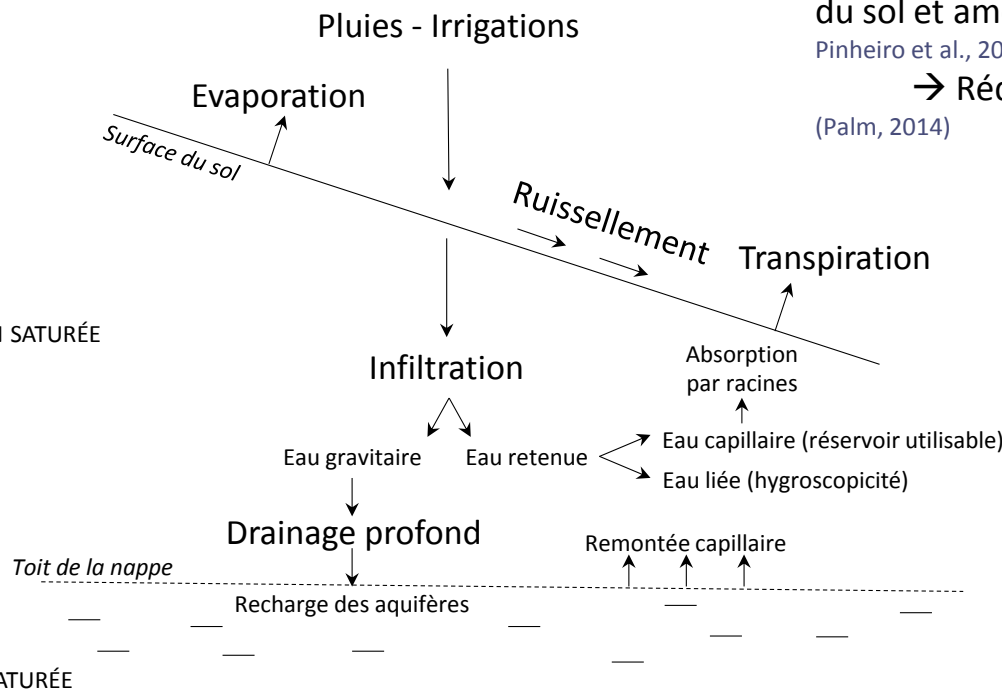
Pluies - Irrigations

du sol et am

Pinheiro et al., 20

→ Réc

(Palm, 2014)

Evaporation

Surface du sol

Ruissellement

Transpiration

N SATURÉE

Infiltration

Absorption par racines

Eau gravitaire

Eau retenue

Eau capillaire (réservoir utilisable)

Eau liée (hygroscopicité)

Drainage profond

Remontée capillaire

Toit de la nappe

Recharge des aquifères

ATURÉE